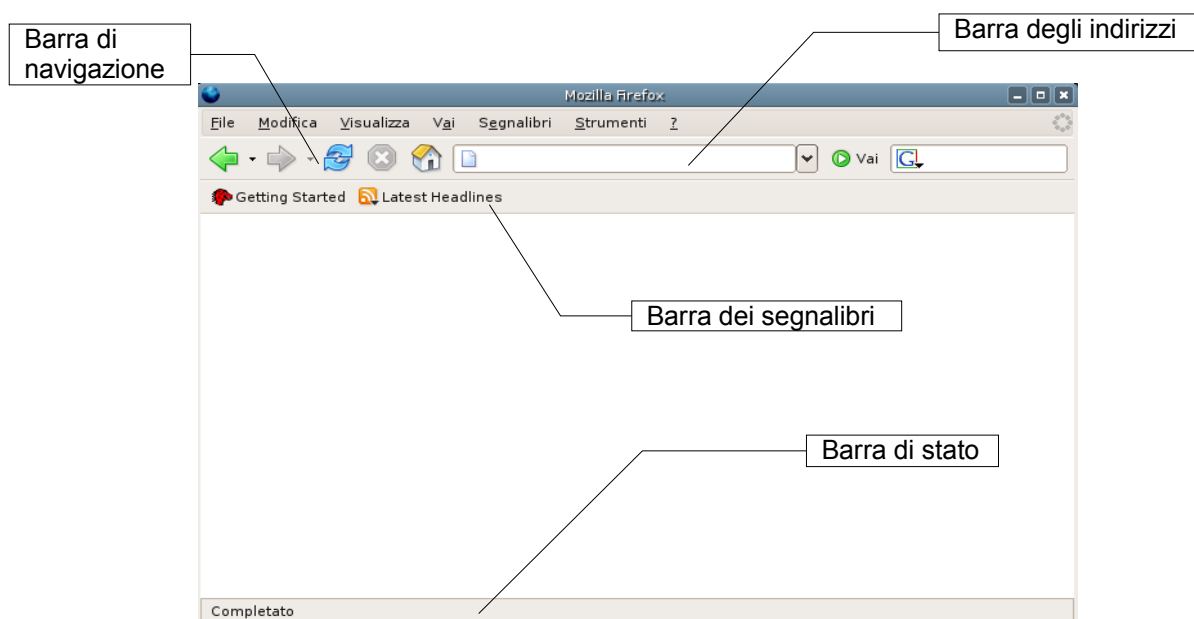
Barra di navigazione

Barra degli indirizzi

Mozilla Firefox

File Modifica Visualizza Vai Segnalibri Strumenti ?

Vai

Getting Started Latest Headlines

Barra dei segnalibri

Barra di stato

Completato